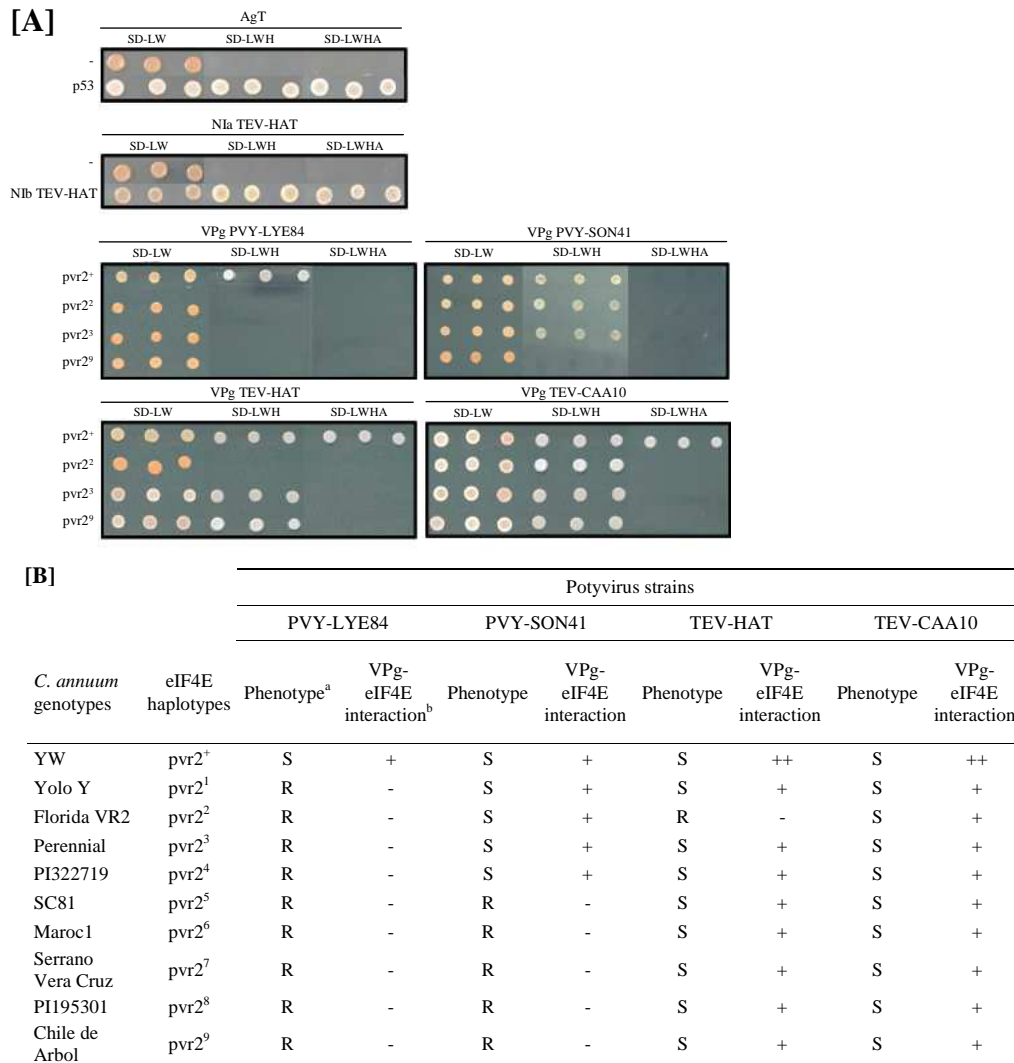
[A]

AgT

| | SD-LW | SD-LWH | SD-LWHA |
|---|---|---|---|
| - | | | |
| p53 | | | |

NIa TEV-HAT

| | SD-LW | SD-LWH | SD-LWHA |
|---|---|---|---|
| - | | | |
| NIb TEV-HAT | | | |

VPg PVY-LYE84

| | SD-LW | SD-LWH | SD-LWHA |
|---|---|---|---|
| pvr2$^+$ | | | |
| pvr2$^2$ | | | |
| pvr2$^3$ | | | |
| pvr2$^9$ | | | |

VPg PVY-SON41

| SD-LW | SD-LWH | SD-LWHA |
|---|---|---|

VPg TEV-HAT

| | SD-LW | SD-LWH | SD-LWHA |
|---|---|---|---|
| pvr2$^+$ | | | |
| pvr2$^2$ | | | |
| pvr2$^3$ | | | |
| pvr2$^9$ | | | |

VPg TEV-CAA10

| SD-LW | SD-LWH | SD-LWHA |
|---|---|---|

[B]

Potyvirus strains

| C. annuum genotypes | eIF4E haplotypes | PVY-LYE84 Phenotype$^a$ | PVY-LYE84 VPg-eIF4E interaction$^b$ | PVY-SON41 Phenotype | PVY-SON41 VPg-eIF4E interaction | TEV-HAT Phenotype | TEV-HAT VPg-eIF4E interaction | TEV-CAA10 Phenotype | TEV-CAA10 VPg-eIF4E interaction |
|---|---|---|---|---|---|---|---|---|---|
| YW | pvr2$^+$ | S | + | S | + | S | ++ | S | ++ |
| Yolo Y | pvr2$^1$ | R | - | S | + | S | + | S | + |
| Florida VR2 | pvr2$^2$ | R | - | S | + | R | - | S | + |
| Perennial | pvr2$^3$ | R | - | S | + | S | + | S | + |
| PI322719 | pvr2$^4$ | R | - | S | + | S | + | S | + |
| SC81 | pvr2$^5$ | R | - | R | - | S | + | S | + |
| Maroc1 | pvr2$^6$ | R | - | R | - | S | + | S | + |
| Serrano Vera Cruz | pvr2$^7$ | R | - | R | - | S | + | S | + |
| PI195301 | pvr2$^8$ | R | - | R | - | S | + | S | + |
| Chile de Arbol | pvr2$^9$ | R | - | R | - | S | + | S | + |